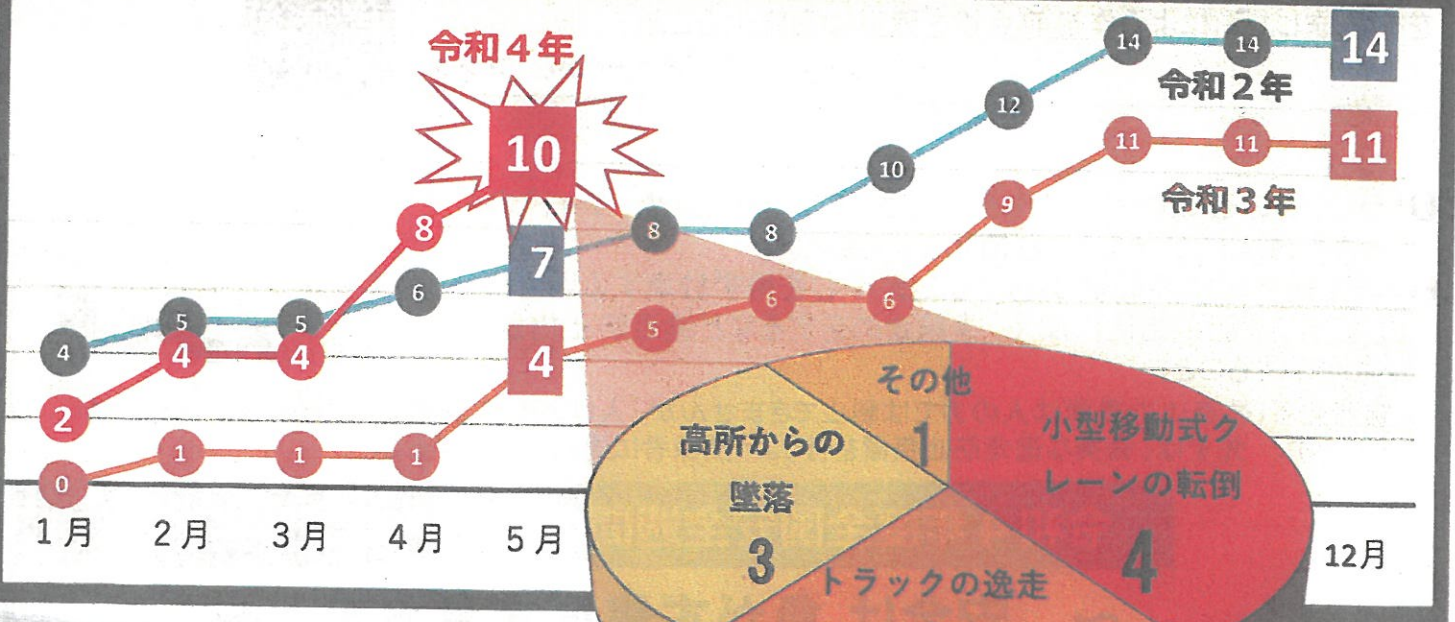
令和４年

10

14 14 14

令和２年

12

10

11 11 11

令和３年

9

8 8

8

7

6

6 6

5 5

5

4 4 4

4

2

1 1 1

0

その他
1

小型移動式クレーンの転倒
4

高所からの墜落
3

トラックの逸走

1月 2月 3月 4月 5月 12月